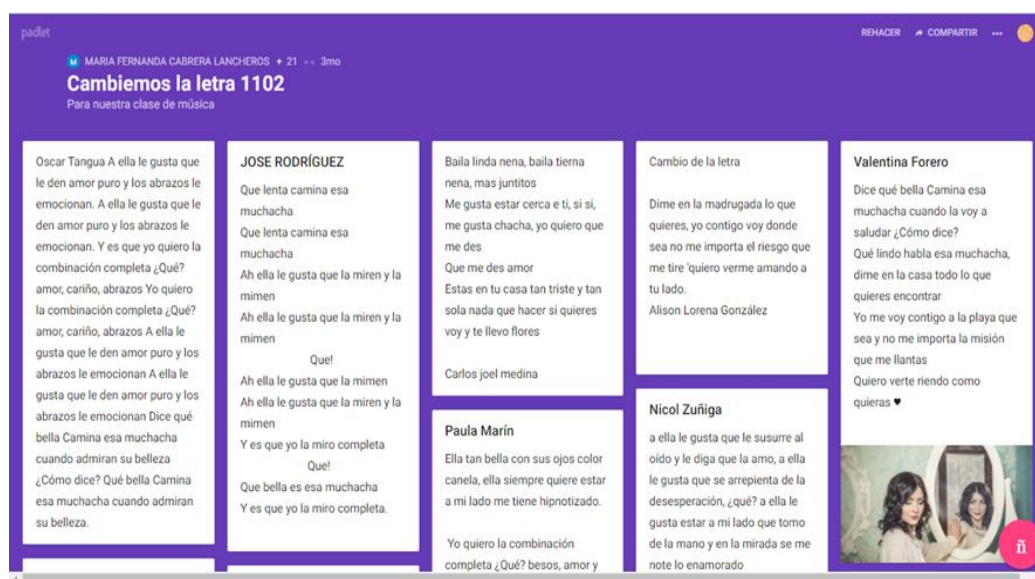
padlet

REHACER COMPARTIR ...

M MARIA FERNANDA CABRERA LANCHEROS + 21 3mo

Cambiemos la letra 1102

Para nuestra clase de música

Oscar Tangua A ella le gusta que le den amor puro y los abrazos le emocionan. A ella le gusta que le den amor puro y los abrazos le emocionan. Y es que yo quiero la combinación completa ¿Qué? amor, cariño, abrazos Yo quiero la combinación completa ¿Qué? amor, cariño, abrazos A ella le gusta que le den amor puro y los abrazos le emocionan A ella le gusta que le den amor puro y los abrazos le emocionan Dice qué bella Camina esa muchacha cuando admiran su belleza ¿Cómo dice? Qué bella Camina esa muchacha cuando admiran su belleza.

JOSE RODRÍGUEZ

Que lenta camina esa muchacha
Que lenta camina esa muchacha
Ah ella le gusta que la miren y la mimen
Ah ella le gusta que la miren y la mimen
Que!
Ah ella le gusta que la mimen
Ah ella le gusta que la miren y la mimen
Y es que yo la miro completa
Que!
Que bella es esa muchacha
Y es que yo la miro completa.

Baila linda nena, baila tierna nena, mas juntitos
Me gusta estar cerca e ti, si si, me gusta chacha, yo quiero que me des
Que me des amor
Estas en tu casa tan triste y tan sola nada que hacer si quieres voy y te llevo flores

Carlos joel medina

Paula Marín

Ella tan bella con sus ojos color canela, ella siempre quiere estar a mi lado me tiene hipnotizado.

Yo quiero la combinación completa ¿Qué? besos, amor y

Cambio de la letra

Dime en la madrugada lo que quieres, yo contigo voy donde sea no me importa el riesgo que me tire 'quiero verme amando a tu lado.
Alison Lorena González

Nicol Zuñiga

a ella le gusta que le susurre al oído y le diga que la amo, a ella le gusta que se arrepienta de la desesperación, ¿qué? a ella le gusta estar a mi lado que tomo de la mano y en la mirada se me note lo enamorado

Valentina Forero

Dice qué bella Camina esa muchacha cuando la voy a saludar ¿Cómo dice?
Qué lindo habla esa muchacha, dime en la casa todo lo que quieres encontrar
Yo me voy contigo a la playa que sea y no me importa la misión que me llantas
Quiero verte riendo como quieras ♥

ñ